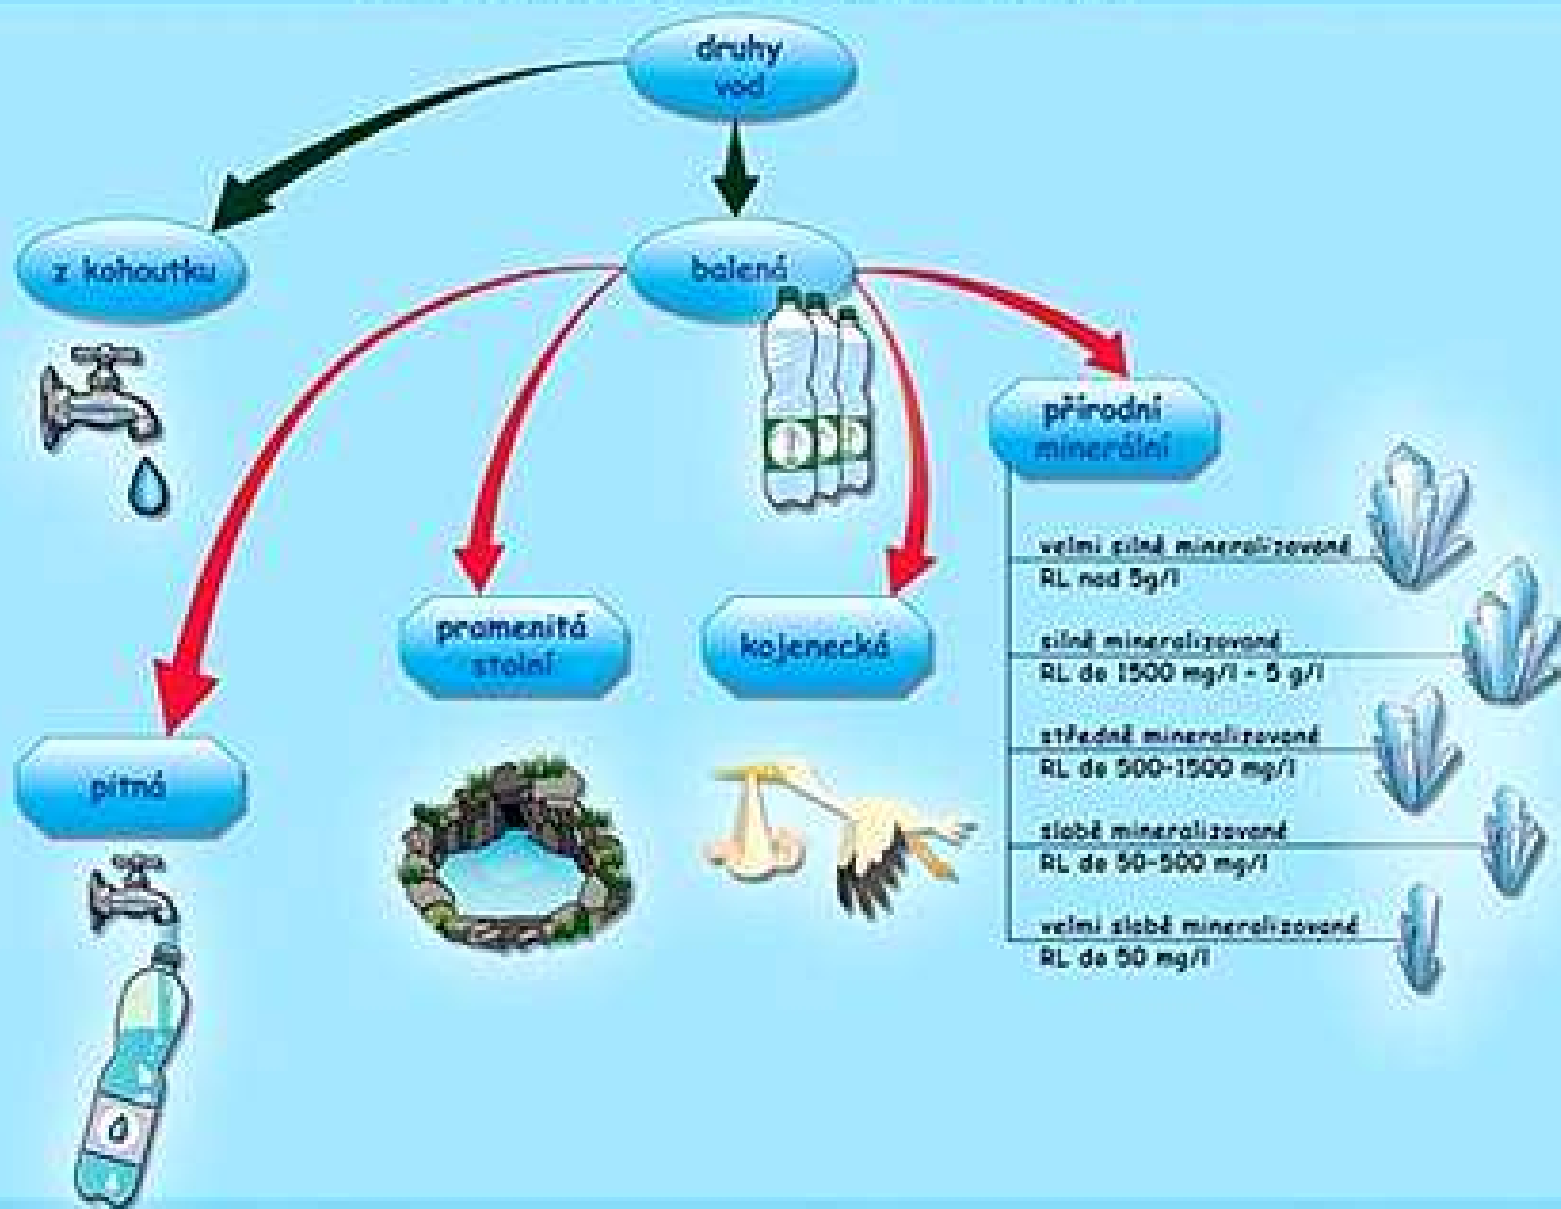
druhy vod

z kohoutku

balená

přírodní minerální

velmi silně mineralizované
RL nad 5g/l

silně mineralizované
RL do 1500 mg/l - 5 g/l

středně mineralizované
RL do 500-1500 mg/l

slabě mineralizované
RL do 50-500 mg/l

velmi slabě mineralizované
RL do 50 mg/l

pramenitá stolní

kojenecká

pitná